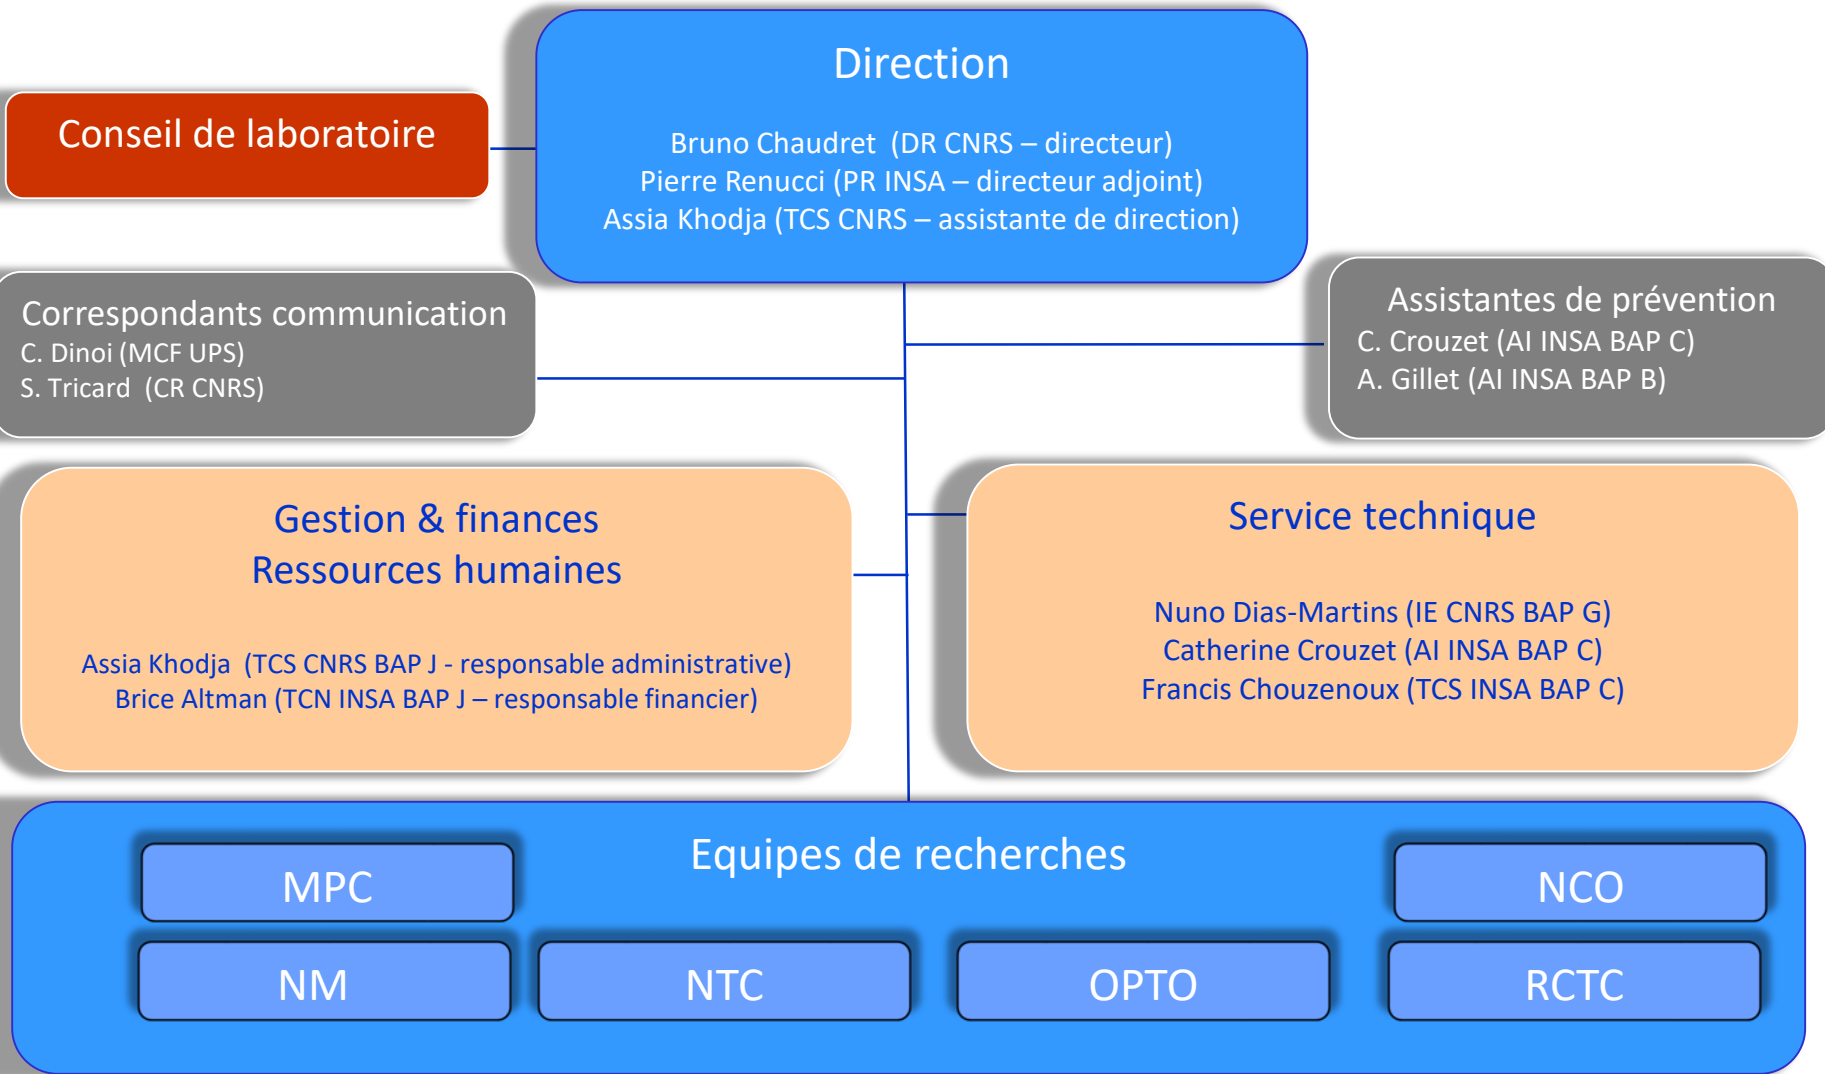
Conseil de laboratoire

Direction

Bruno Chaudret (DR CNRS – directeur)
Pierre Renucci (PR INSA – directeur adjoint)
Assia Khodja (TCS CNRS – assistante de direction)

Correspondants communication
C. Dinoi (MCF UPS)
S. Tricard (CR CNRS)

Assistantes de prévention
C. Crouzet (AI INSA BAP C)
A. Gillet (AI INSA BAP B)

Gestion & finances
Ressources humaines

Assia Khodja (TCS CNRS BAP J - responsable administrative)
Brice Altman (TCN INSA BAP J – responsable financier)

Service technique

Nuno Dias-Martins (IE CNRS BAP G)
Catherine Crouzet (AI INSA BAP C)
Francis Chouzenoux (TCS INSA BAP C)

Equipes de recherches

MPC

NCO

NM

NTC

OPTO

RCTC